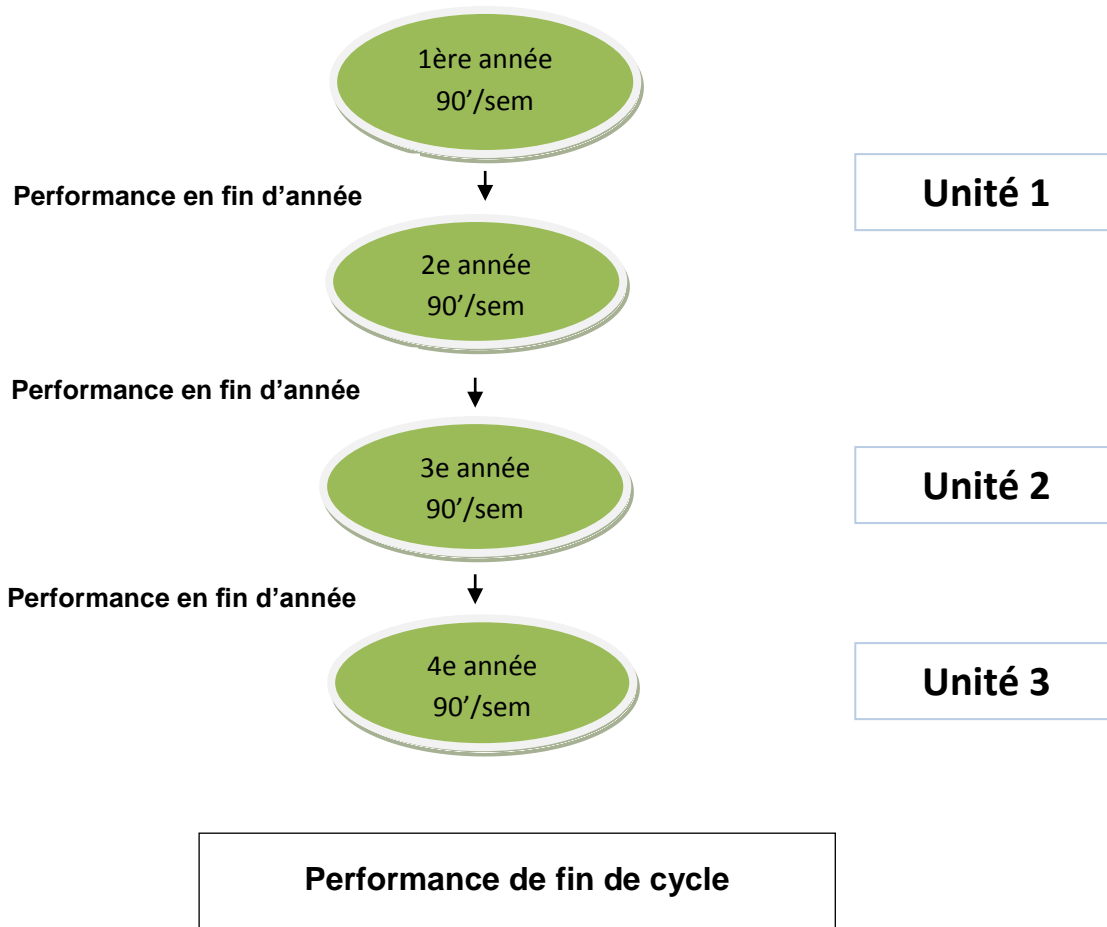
1ère année
90'/sem

Performance en fin d'année

Unité 1

2e année
90'/sem

Performance en fin d'année

3e année
90'/sem

Unité 2

Performance en fin d'année

4e année
90'/sem

Unité 3

Performance de fin de cycle